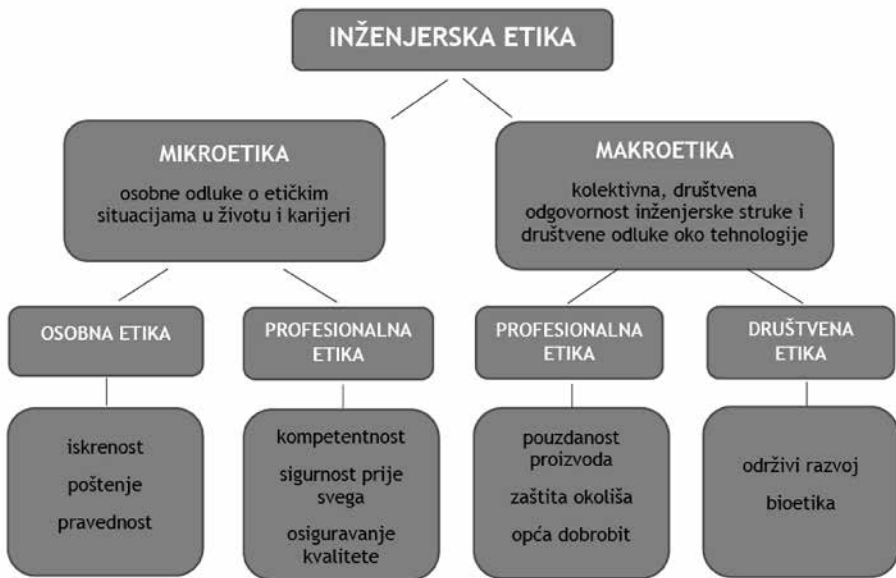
INŽENJERSKA ETIKA

MIKROETIKA
osobne odluke o etičkim situacijama u životu i karijeri

MAKROETIKA
kolektivna, društvena odgovornost inženjerske struke i društvene odluke oko tehnologije

OSOBNA ETIKA

PROFESIONALNA ETIKA

PROFESIONALNA ETIKA

DRUŠTVENA ETIKA

iskrenost
poštenje
pravednost

kompetentnost
sigurnost prije svega
osiguravanje kvalitete

pouzdanost proizvoda
zaštita okoliša
opća dobrobit

održivi razvoj
bioetika